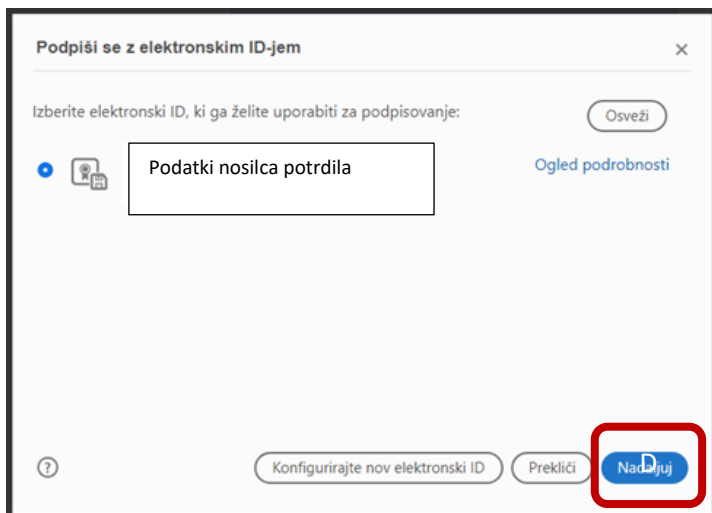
Podpiši se z elektronskim ID-jem

×

Izberite elektronski ID, ki ga želite uporabiti za podpisovanje:

Osveži

Podatki nosilca potrdila

Ogled podrobnosti

?

Konfigurirajte nov elektronski ID

Prekliči

Nadaljuj